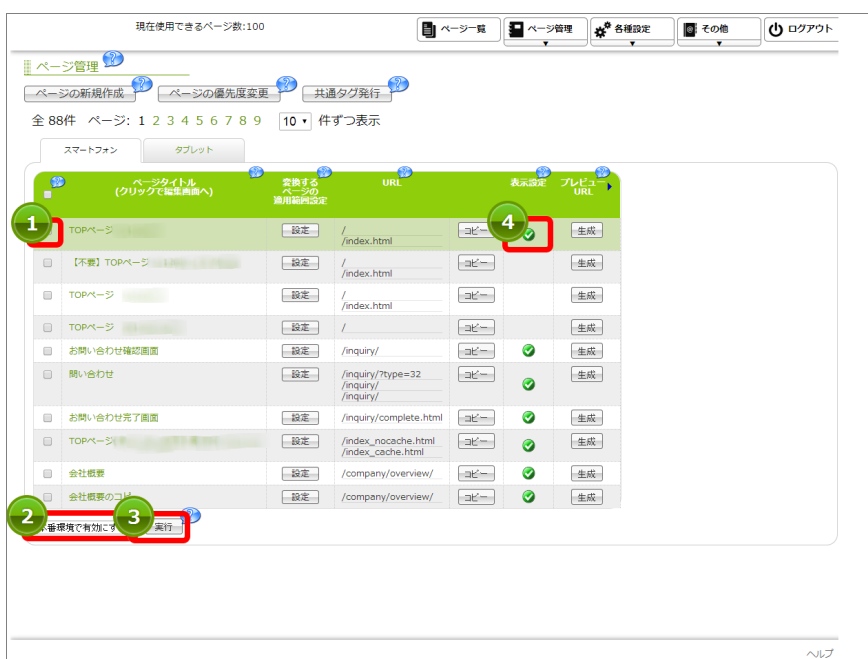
現在使用できるページ数:100

ページ一覧 ページ管理 各種設定 その他 ログアウト

ページ管理

ページの新規作成 ページの優先度変更 共通タグ発行

全 88件 ページ: 1 2 3 4 5 6 7 8 9 10 件ずつ表示

スマートフォン タブレット

| | ページタイトル (クリックで編集画面へ) | 変換するページの適用範囲設定 | URL | | 表示設定 | プレビューURL |
|---|---|---|---|---|---|---|
| 1 | TOPページ | 設定 | / /index.html | コピー | 4 | 生成 |
| | 【不要】TOPページ | 設定 | / /index.html | コピー | | 生成 |
| | TOPページ | 設定 | / /index.html | コピー | | 生成 |
| | TOPページ | 設定 | / | コピー | | 生成 |
| | お問い合わせ確認画面 | 設定 | /inquiry/ | コピー | | 生成 |
| | 問い合わせ | 設定 | /inquiry/?type=32 /inquiry/ /inquiry/ | コピー | | 生成 |
| | お問い合わせ完了画面 | 設定 | /inquiry/complete.html | コピー | | 生成 |
| | TOPページ | 設定 | /index_nocache.html /index_cache.html | コピー | | 生成 |
| | 会社概要 | 設定 | /company/overview/ | コピー | | 生成 |
| | 会社概要のコピー | 設定 | /company/overview/ | コピー | | 生成 |

2 番環境で有効にす 3 実行

ヘルプ